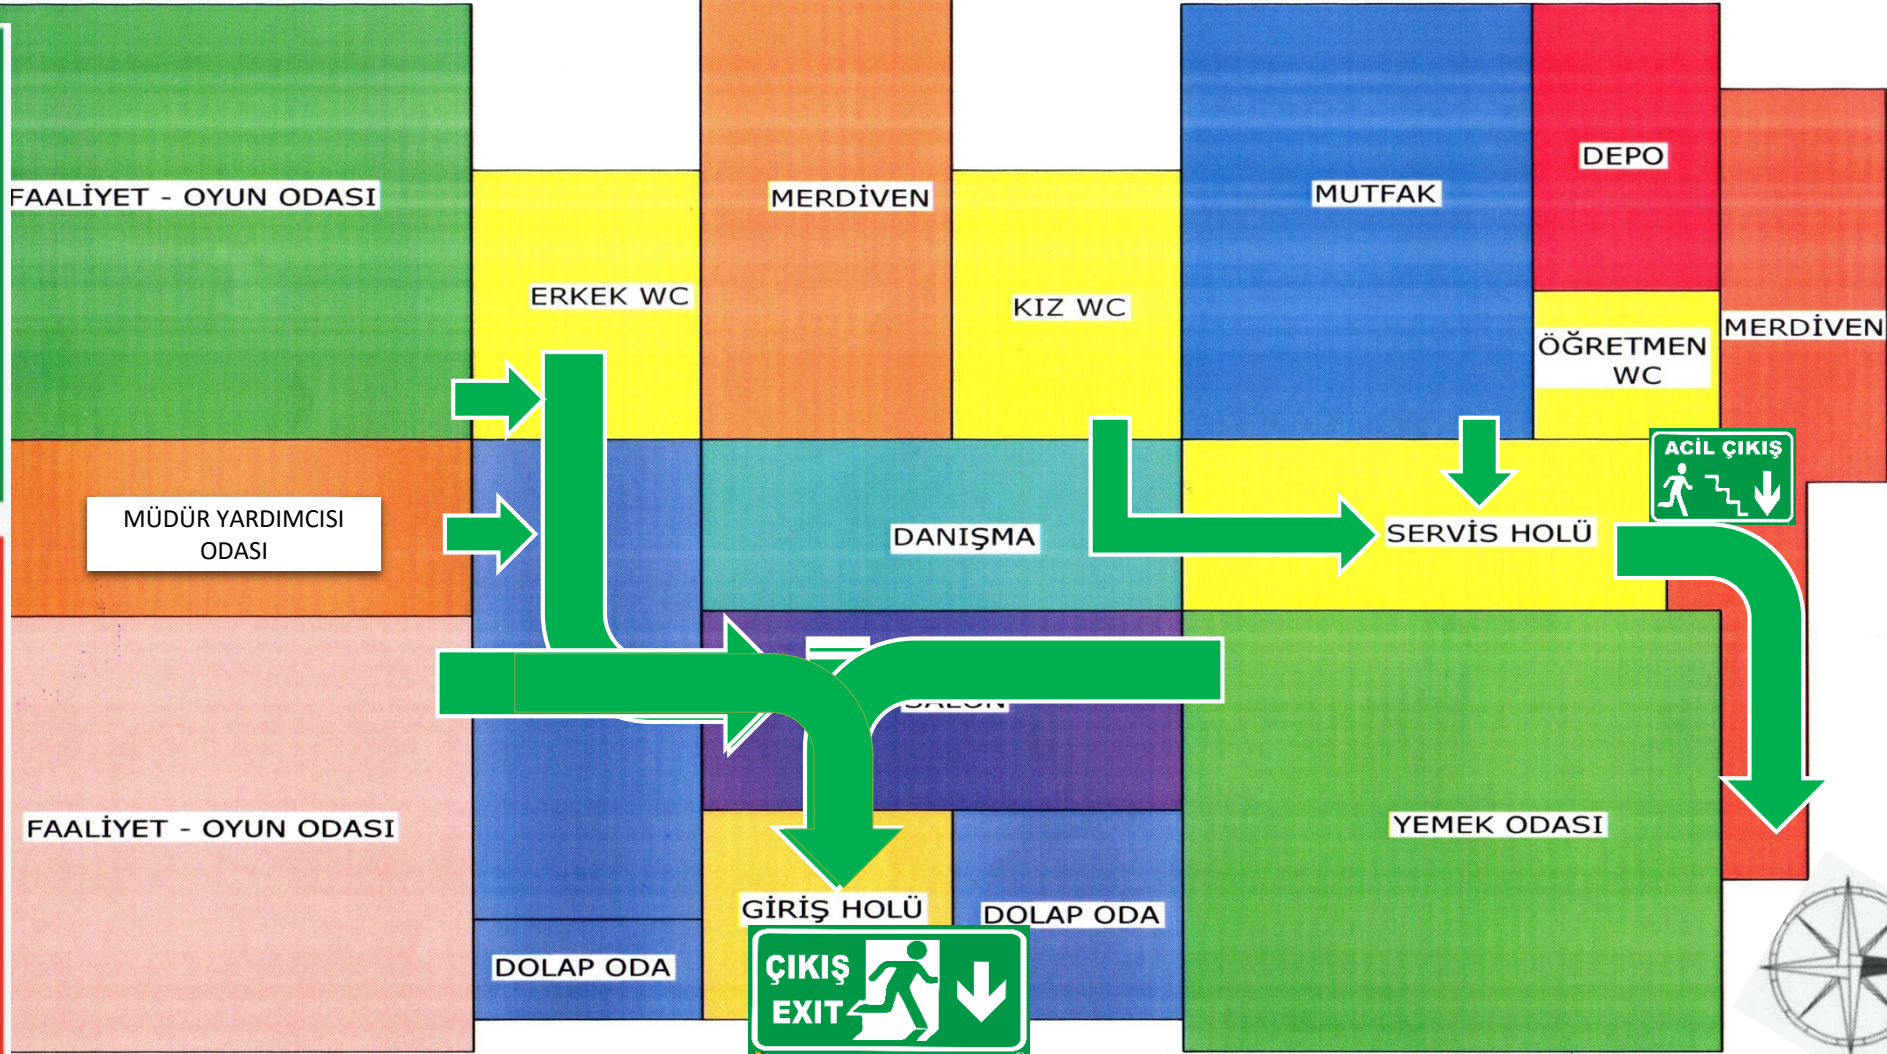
FAALİYET - OYUN ODASI

MERDİVEN

MUTFAK

DEPO

ERKEK WC

KIZ WC

ÖĞRETMEN WC

MERDİVEN

ACİL ÇIKIŞ

MÜDÜR YARDIMCISI ODASI

DANIŞMA

SERVİS HOLÜ

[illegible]

FAALİYET - OYUN ODASI

YEMEK ODASI

GİRİŞ HOLÜ

DOLAP ODA

DOLAP ODA

ÇIKIŞ
EXIT